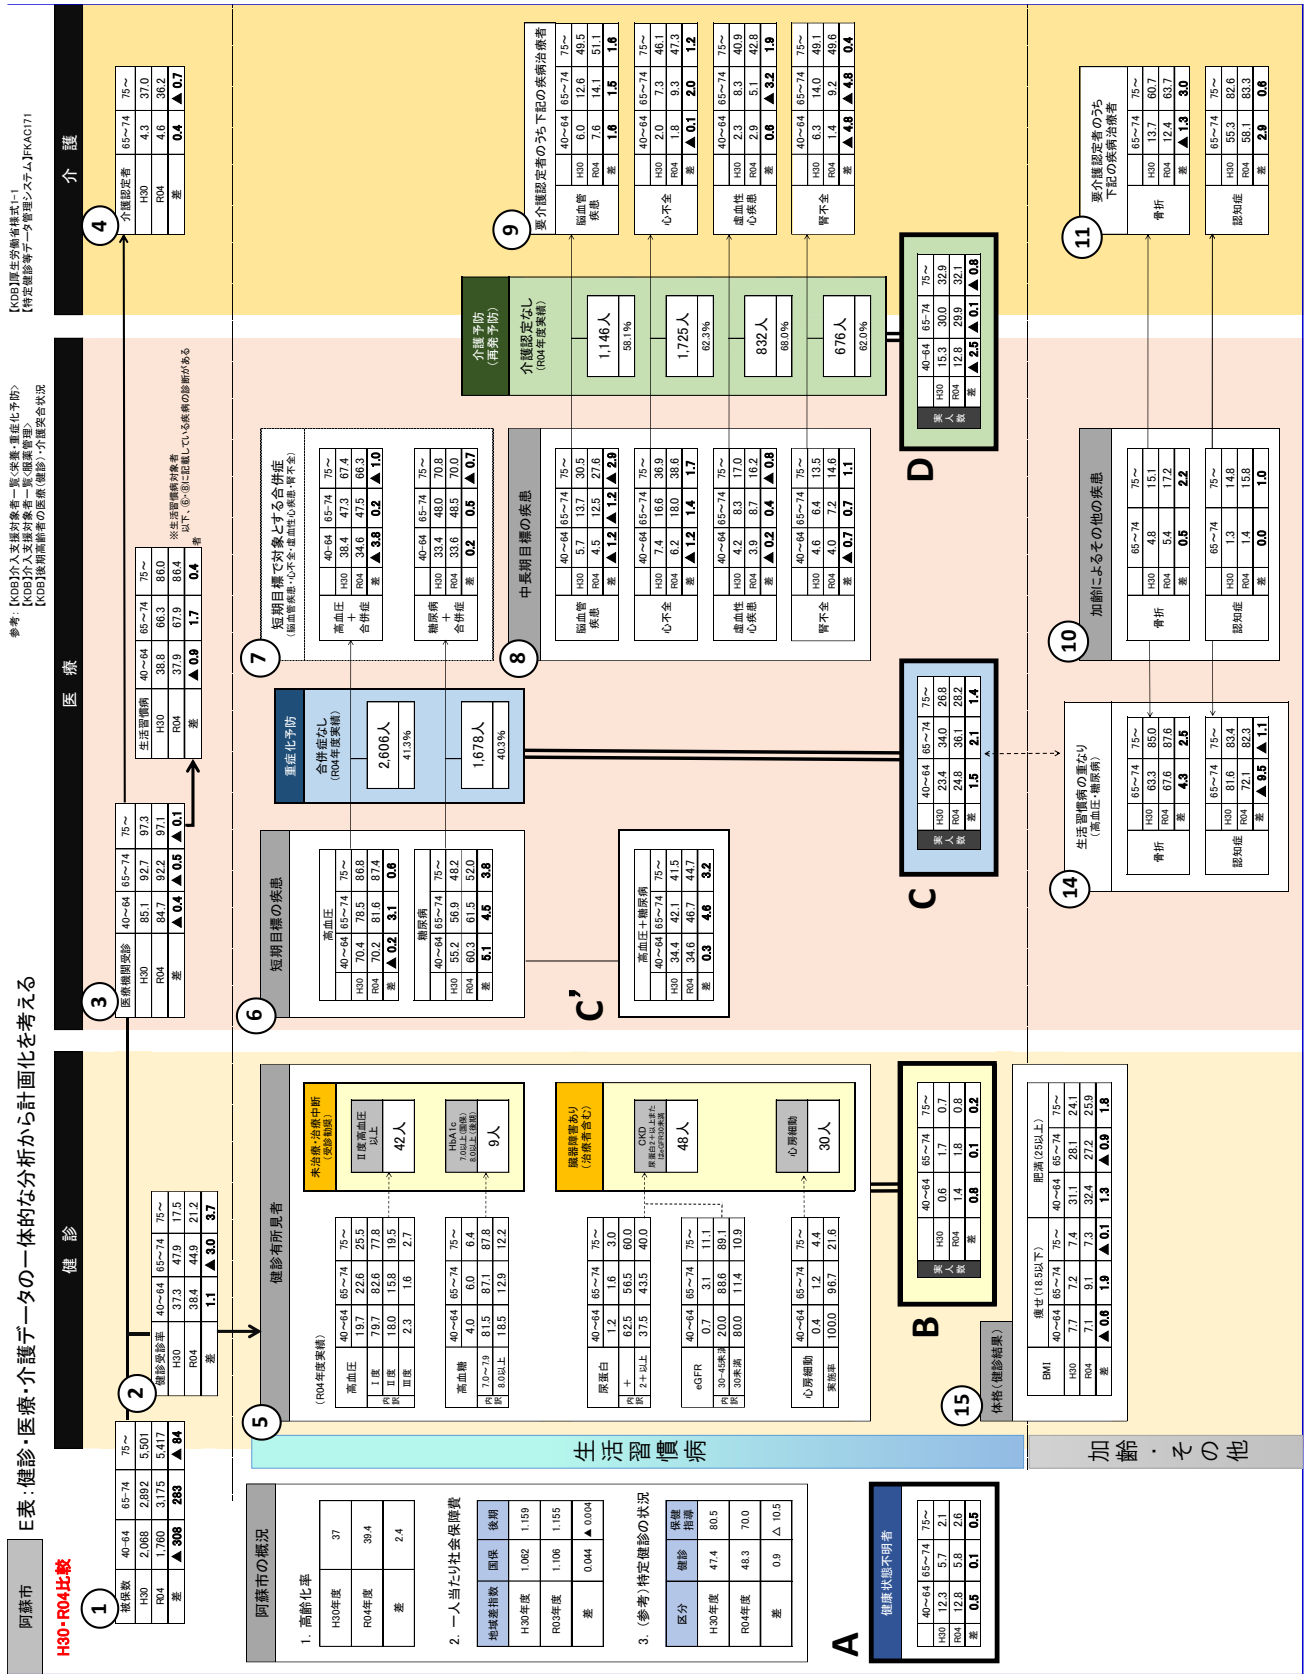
阿蘇市
E表：健診・医療・介護データの一体的な分析から計画化を考える
H30・R04比較

参考：【KDB】介入支援対象者一覧（栄養・重症化予防）
【KDB】介入支援対象者一覧（服薬管理）
【KDB】後期高齢者の医療（健診）・介護突合状況
【KDB】厚生労働省様式1-1
【特定健診等データ管理システム】FKAC171

健診
医療
介護

① 
| 被保数 | 40～64 | 65～74 | 75～ |
|---|---|---|---|
| H30 | 2,068 | 2,892 | 5,501 |
| R04 | 1,760 | 3,175 | 5,417 |
| 差 | ▲308 | 283 | ▲84 |

②
| 健診受診率 | 40～64 | 65～74 | 75～ |
|---|---|---|---|
| H30 | 37.3 | 47.9 | 17.5 |
| R04 | 38.4 | 44.9 | 21.2 |
| 差 | 1.1 | ▲3.0 | 3.7 |

③
| 医療機関受診 | 40～64 | 65～74 | 75～ |
|---|---|---|---|
| H30 | 85.1 | 92.7 | 97.3 |
| R04 | 84.7 | 92.2 | 97.1 |
| 差 | ▲0.4 | ▲0.5 | ▲0.1 |

| 生活習慣病 | 40～64 | 65～74 | 75～ |
|---|---|---|---|
| H30 | 38.8 | 66.3 | 86.0 |
| R04 | 37.9 | 67.9 | 86.4 |
| 差 | ▲0.9 | 1.7 | 0.4 |

※生活習慣病対象者以下、⑥・⑧に記載している疾病の診断がある者

④
| 介護認定者 | 65～74 | 75～ |
|---|---|---|
| H30 | 4.3 | 37.0 |
| R04 | 4.6 | 36.2 |
| 差 | 0.4 | ▲0.7 |

阿蘇市の概況
1．高齢化率
| H30年度 | 37 |
|---|---|
| R04年度 | 39.4 |
| 差 | 2.4 |

2．一人当たり社会保障費
| 地域差指数 | 国保 | 後期 |
|---|---|---|
| H30年度 | 1.062 | 1.159 |
| R03年度 | 1.106 | 1.155 |
| 差 | 0.044 | ▲0.004 |

3．（参考）特定健診の状況
| 区分 | 健診 | 保健指導 |
|---|---|---|
| H30年度 | 47.4 | 80.5 |
| R04年度 | 48.3 | 70.0 |
| 差 | 0.9 | △10.5 |

A
| 健康状態不明者 | 40～64 | 65～74 | 75～ |
|---|---|---|---|
| H30 | 12.3 | 5.7 | 2.1 |
| R04 | 12.8 | 5.8 | 2.6 |
| 差 | 0.5 | 0.1 | 0.5 |

生活習慣病
加齢・その他

⑤ 健診有所見者
（R04年度実績）
| 高血圧 | 40～64 | 65～74 | 75～ |
|---|---|---|---|
| Ⅰ度 | 19.7 | 22.6 | 25.5 |
| 内訳 Ⅰ度 | 79.7 | 82.6 | 77.8 |
| Ⅱ度 | 18.0 | 15.8 | 19.5 |
| Ⅲ度 | 2.3 | 1.6 | 2.7 |

| 高血糖 | 40～64 | 65～74 | 75～ |
|---|---|---|---|
| | 4.0 | 6.0 | 6.4 |
| 内訳 7.0～7.9 | 81.5 | 87.1 | 87.8 |
| 8.0以上 | 18.5 | 12.9 | 12.2 |

| 尿蛋白 | 40～64 | 65～74 | 75～ |
|---|---|---|---|
| | 1.2 | 1.6 | 3.0 |
| 内訳 + | 62.5 | 56.5 | 60.0 |
| 2+以上 | 37.5 | 43.5 | 40.0 |

| eGFR | 40～64 | 65～74 | 75～ |
|---|---|---|---|
| | 0.7 | 3.1 | 11.1 |
| 内訳 30～45未満 | 20.0 | 88.6 | 89.1 |
| 30未満 | 80.0 | 11.4 | 10.9 |

| 心房細動 | 40～64 | 65～74 | 75～ |
|---|---|---|---|
| | 0.4 | 1.2 | 4.4 |
| 実施率 | 100.0 | 96.7 | 21.6 |

未治療・治療中断（受診勧奨）
Ⅱ度高血圧以上 42人
HbA1c 7.0以上（服薬）8.0以上（未服薬） 9人
臓器障害あり（治療者含む）
CKD 尿蛋白2+以上または eGFR30未満 48人
心房細動 30人

B
| 実人数 | 40～64 | 65～74 | 75～ |
|---|---|---|---|
| H30 | 0.6 | 1.7 | 0.7 |
| R04 | 1.4 | 1.8 | 0.8 |
| 差 | 0.8 | 0.1 | 0.2 |

⑮ 体格（健診結果）
| BMI | 痩せ(18.5以下) 40～64 | 65～74 | 75～ | 肥満(25以上) 40～64 | 65～74 | 75～ |
|---|---|---|---|---|---|---|
| H30 | 7.7 | 7.2 | 7.3 | 31.1 | 28.1 | 24.1 |
| R04 | 7.1 | 9.1 | 7.3 | 32.4 | 27.2 | 25.9 |
| 差 | ▲0.6 | 1.9 | ▲0.1 | 1.3 | ▲0.9 | 1.8 |

⑥ 短期目標の疾患
| 高血圧 | 40～64 | 65～74 | 75～ |
|---|---|---|---|
| H30 | 70.4 | 78.5 | 86.8 |
| R04 | 70.2 | 81.6 | 87.4 |
| 差 | ▲0.2 | 3.1 | 0.6 |

| 糖尿病 | 40～64 | 65～74 | 75～ |
|---|---|---|---|
| H30 | 55.2 | 56.9 | 48.2 |
| R04 | 60.3 | 61.5 | 52.0 |
| 差 | 5.1 | 4.5 | 3.8 |

C'
| 高血圧＋糖尿病 | 40～64 | 65～74 | 75～ |
|---|---|---|---|
| H30 | 34.4 | 42.1 | 41.5 |
| R04 | 34.6 | 46.7 | 44.7 |
| 差 | 0.3 | 4.6 | 3.2 |

重症化予防
合併症なし（R04年度実績）
2,606人 41.3%
1,678人 40.3%

C
| 実人数 | 40～64 | 65～74 | 75～ |
|---|---|---|---|
| H30 | 23.4 | 34.0 | 26.8 |
| R04 | 24.8 | 36.1 | 28.2 |
| 差 | 1.5 | 2.1 | 1.4 |

⑦ 短期目標で対象とする合併症（脳血管疾患・心不全・虚血性心疾患・腎不全）
| 高血圧＋合併症 | 40～64 | 65～74 | 75～ |
|---|---|---|---|
| H30 | 38.4 | 47.3 | 67.4 |
| R04 | 34.6 | 47.5 | 66.3 |
| 差 | ▲3.8 | 0.2 | ▲1.0 |

| 糖尿病＋合併症 | 40～64 | 65～74 | 75～ |
|---|---|---|---|
| H30 | 33.4 | 48.0 | 70.8 |
| R04 | 33.6 | 48.5 | 70.0 |
| 差 | 0.2 | 0.5 | ▲0.7 |

⑧ 中長期目標の疾患
| 脳血管疾患 | 40～64 | 65～74 | 75～ |
|---|---|---|---|
| H30 | 5.7 | 13.7 | 30.5 |
| R04 | 4.5 | 12.5 | 27.6 |
| 差 | ▲1.2 | ▲1.2 | ▲2.9 |

| 心不全 | 40～64 | 65～74 | 75～ |
|---|---|---|---|
| H30 | 7.4 | 16.6 | 36.9 |
| R04 | 6.2 | 18.0 | 38.6 |
| 差 | ▲1.2 | 1.4 | 1.7 |

| 虚血性心疾患 | 40～64 | 65～74 | 75～ |
|---|---|---|---|
| H30 | 4.2 | 8.3 | 17.0 |
| R04 | 3.9 | 8.7 | 16.2 |
| 差 | ▲0.2 | 0.4 | ▲0.8 |

| 腎不全 | 40～64 | 65～74 | 75～ |
|---|---|---|---|
| H30 | 4.6 | 6.4 | 13.5 |
| R04 | 4.0 | 7.0 | 14.6 |
| 差 | ▲0.7 | 0.7 | 1.1 |

介護予防（再発予防）
介護認定なし（R04年度実績）
1,146人 58.1%
1,725人 62.3%
832人 68.0%
676人 62.0%

D
| 実人数 | 40～64 | 65～74 | 75～ |
|---|---|---|---|
| H30 | 15.3 | 30.0 | 32.9 |
| R04 | 12.8 | 29.9 | 32.1 |
| 差 | ▲2.5 | ▲0.1 | ▲0.8 |

⑨ 要介護認定者のうち下記の疾病治療者
| 脳血管疾患 | 40～64 | 65～74 | 75～ |
|---|---|---|---|
| H30 | 6.0 | 12.6 | 49.5 |
| R04 | 7.6 | 14.1 | 51.1 |
| 差 | 1.6 | 1.5 | 1.6 |

| 心不全 | 40～64 | 65～74 | 75～ |
|---|---|---|---|
| H30 | 2.0 | 7.3 | 46.1 |
| R04 | 1.8 | 9.3 | 47.3 |
| 差 | ▲0.1 | 2.0 | 1.2 |

| 虚血性心疾患 | 40～64 | 65～74 | 75～ |
|---|---|---|---|
| H30 | 2.3 | 8.3 | 40.9 |
| R04 | 2.9 | 5.1 | 42.8 |
| 差 | 0.6 | ▲3.2 | 1.9 |

| 腎不全 | 40～64 | 65～74 | 75～ |
|---|---|---|---|
| H30 | 6.3 | 14.0 | 49.1 |
| R04 | 1.4 | 9.2 | 49.6 |
| 差 | ▲4.8 | ▲4.8 | 0.4 |

⑩ 加齢によるその他の疾病
| 骨折 | 65～74 | 75～ |
|---|---|---|
| H30 | 4.8 | 15.1 |
| R04 | 5.4 | 17.2 |
| 差 | 0.5 | 2.2 |

| 認知症 | 65～74 | 75～ |
|---|---|---|
| H30 | 1.3 | 14.8 |
| R04 | 1.4 | 15.8 |
| 差 | 0.0 | 1.0 |

⑪ 要介護認定者のうち下記の疾病治療者
| 骨折 | 65～74 | 75～ |
|---|---|---|
| H30 | 13.7 | 60.7 |
| R04 | 12.4 | 63.7 |
| 差 | ▲1.3 | 3.0 |

| 認知症 | 65～74 | 75～ |
|---|---|---|
| H30 | 55.3 | 82.6 |
| R04 | 58.1 | 83.3 |
| 差 | 2.9 | 0.8 |

⑭ 生活習慣病の重なり（高血圧・糖尿病）
| 骨折 | 65～74 | 75～ |
|---|---|---|
| H30 | 63.3 | 85.0 |
| R04 | 67.6 | 87.6 |
| 差 | 4.3 | 2.5 |

| 認知症 | 65～74 | 75～ |
|---|---|---|
| H30 | 81.6 | 83.4 |
| R04 | 72.1 | 82.3 |
| 差 | ▲9.5 | ▲1.1 |